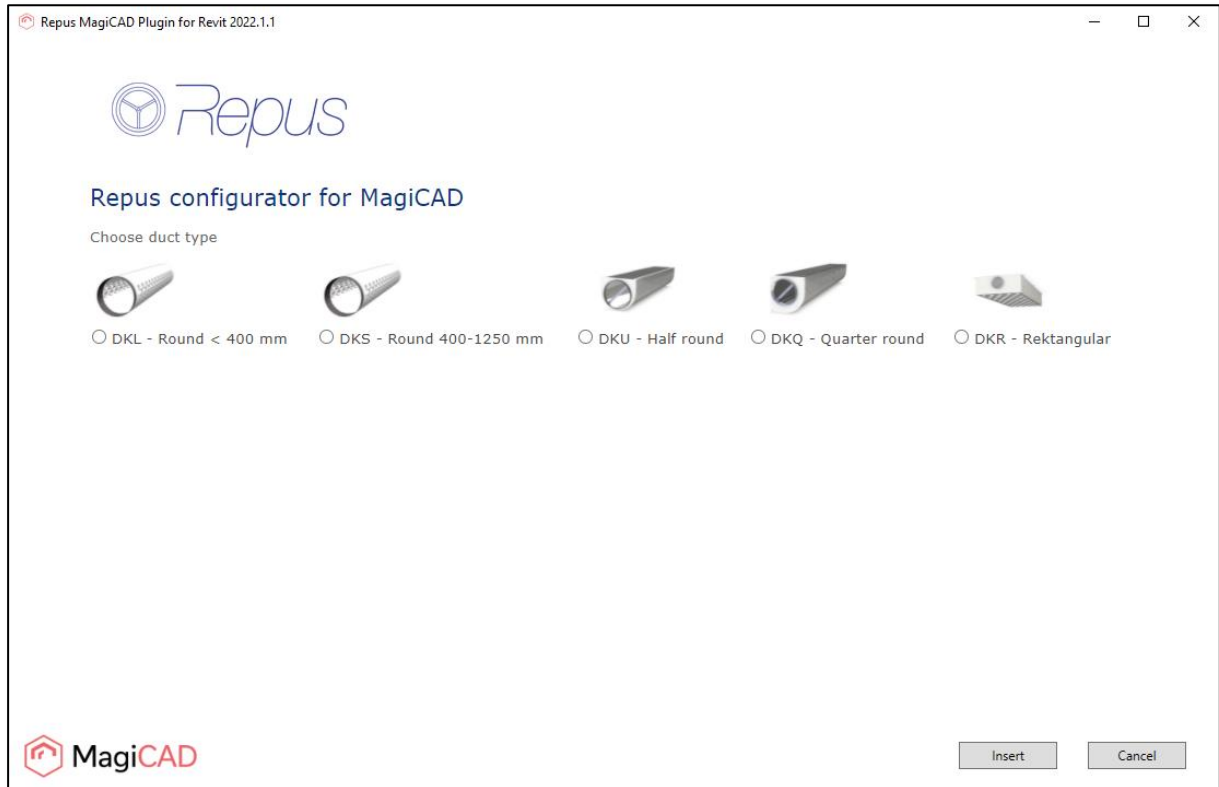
Repus MagiCAD Plugin for Revit 2022.1.1

Repus

Repus configurator for MagiCAD

Choose duct type

DKL - Round < 400 mm

DKS - Round 400-1250 mm

DKU - Half round

DKQ - Quarter round

DKR - Rektangular

MagiCAD

Insert

Cancel